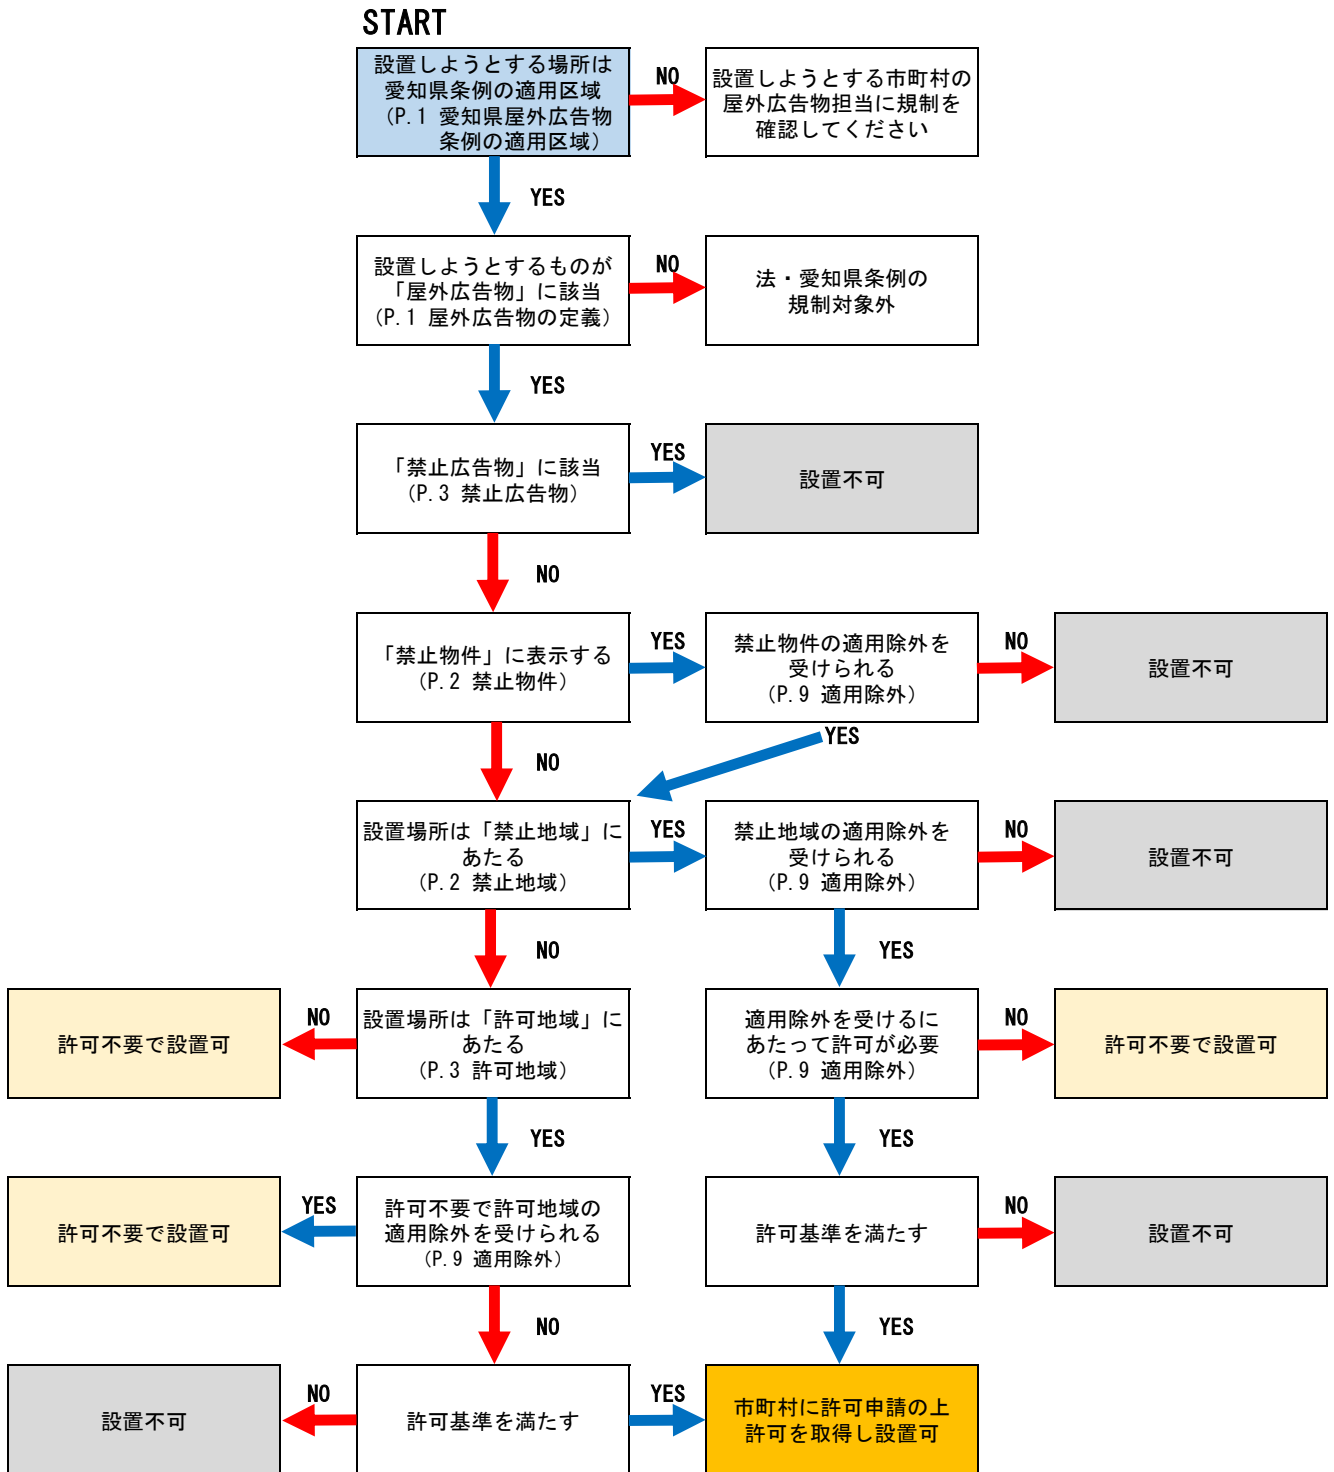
START

設置しようとする場所は愛知県条例の適用区域（P.１ 愛知県屋外広告物条例の適用区域）

NO

設置しようとする市町村の屋外広告物担当に規制を確認してください

YES

設置しようとするものが「屋外広告物」に該当（P.１ 屋外広告物の定義）

NO

法・愛知県条例の規制対象外

YES

「禁止広告物」に該当（P.３ 禁止広告物）

YES

設置不可

NO

「禁止物件」に表示する（P.２ 禁止物件）

YES

禁止物件の適用除外を受けられる（P.９ 適用除外）

NO

設置不可

NO

YES

設置場所は「禁止地域」にあたる（P.２ 禁止地域）

YES

禁止地域の適用除外を受けられる（P.９ 適用除外）

NO

設置不可

NO

YES

許可不要で設置可

NO

設置場所は「許可地域」にあたる（P.３ 許可地域）

適用除外を受けるにあたって許可が必要（P.９ 適用除外）

NO

許可不要で設置可

YES

YES

許可不要で設置可

YES

許可不要で許可地域の適用除外を受けられる（P.９ 適用除外）

許可基準を満たす

NO

設置不可

NO

YES

設置不可

NO

許可基準を満たす

YES

市町村に許可申請の上許可を取得し設置可